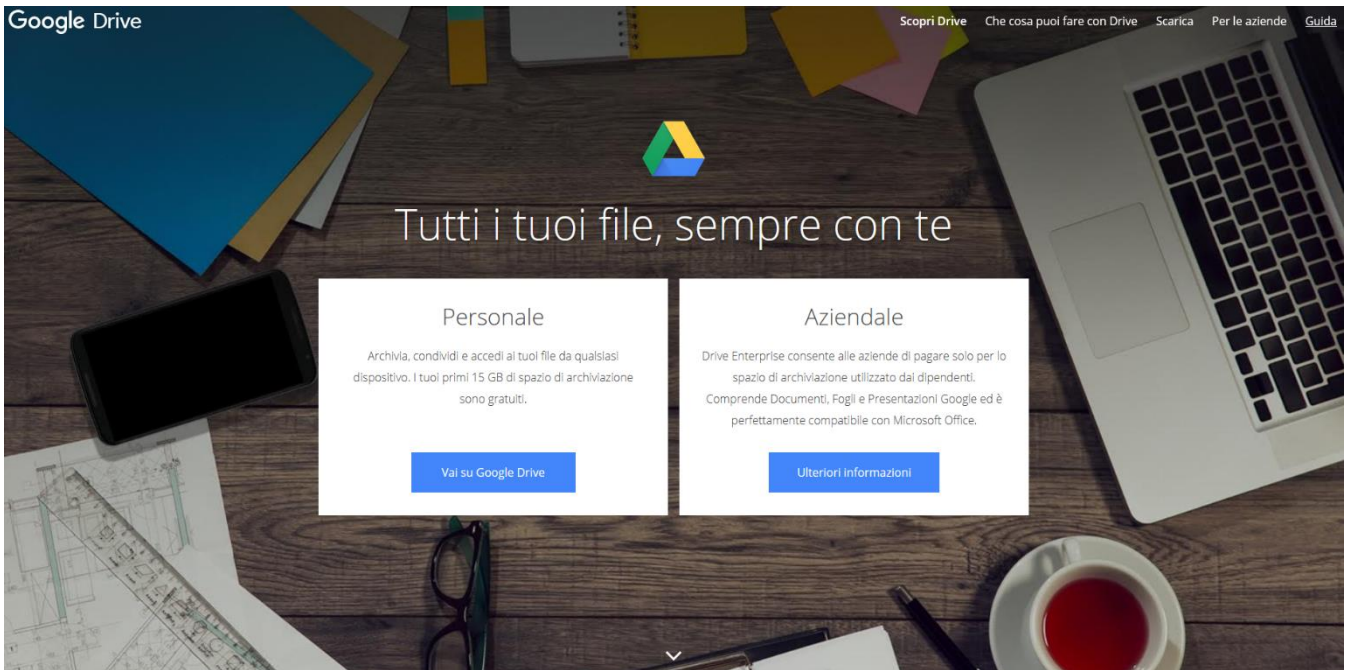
Google Drive

Scopri Drive   Che cosa puoi fare con Drive   Scarica   Per le aziende   Guida

Tutti i tuoi file, sempre con te

Personale

Archivia, condividi e accedi ai tuoi file da qualsiasi dispositivo. I tuoi primi 15 GB di spazio di archiviazione sono gratuiti.

Vai su Google Drive

Aziendale

Drive Enterprise consente alle aziende di pagare solo per lo spazio di archiviazione utilizzato dai dipendenti. Comprende Documenti, Fogli e Presentazioni Google ed è perfettamente compatibile con Microsoft Office.

Ulteriori informazioni